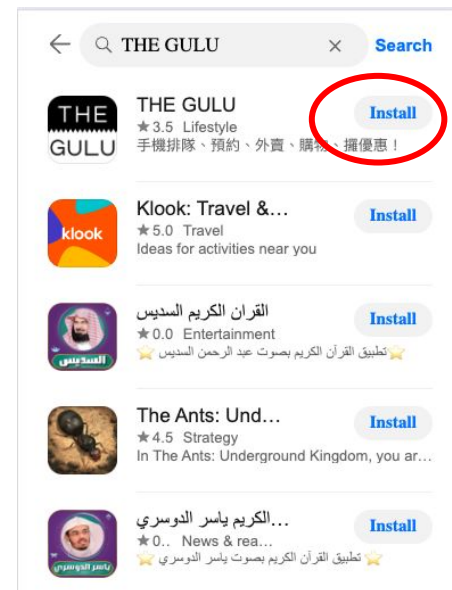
THE GULU
Search

THE GULU
THE GULU
★3.5 Lifestyle
手機排隊、預約、外賣、購物、攞優惠！
Install

klook
Klook: Travel &...
★5.0 Travel
Ideas for activities near you
Install

السديس
القران الكريم السديس
★0.0 Entertainment
⭐تطبيق القرآن الكريم بصوت عبد الرحمن السديس⭐
Install

The Ants: Und...
★4.5 Strategy
In The Ants: Underground Kingdom, you ar...
Install

ياسر الدوسري
...الكريم ياسر الدوسري
★0.. News & rea...
⭐ تطبيق القرآن الكريم بصوت ياسر الدوسري ⭐
Install